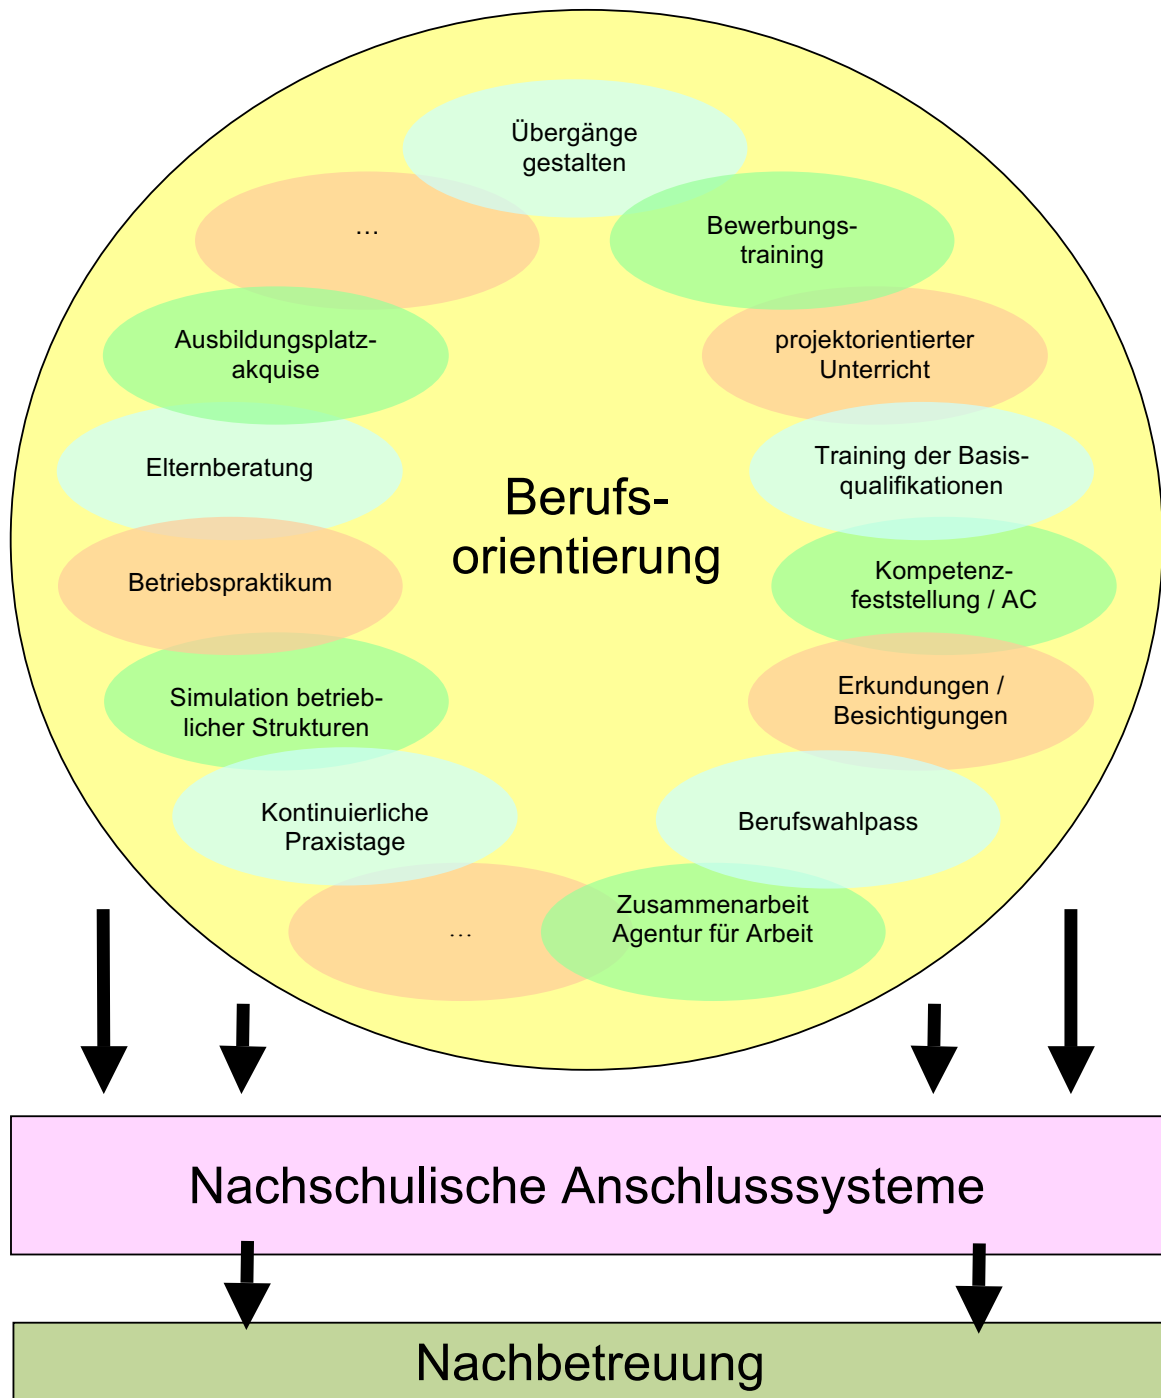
Übergänge gestalten

Bewerbungstraining

projektorientierter Unterricht

Training der Basisqualifikationen

Kompetenzfeststellung / AC

Erkundungen / Besichtigungen

Berufswahlpass

Zusammenarbeit Agentur für Arbeit

…

Kontinuierliche Praxistage

Simulation betrieblicher Strukturen

Betriebspraktikum

Elternberatung

Ausbildungsplatzakquise

…

Berufsorientierung

Nachschulische Anschlusssysteme

Nachbetreuung